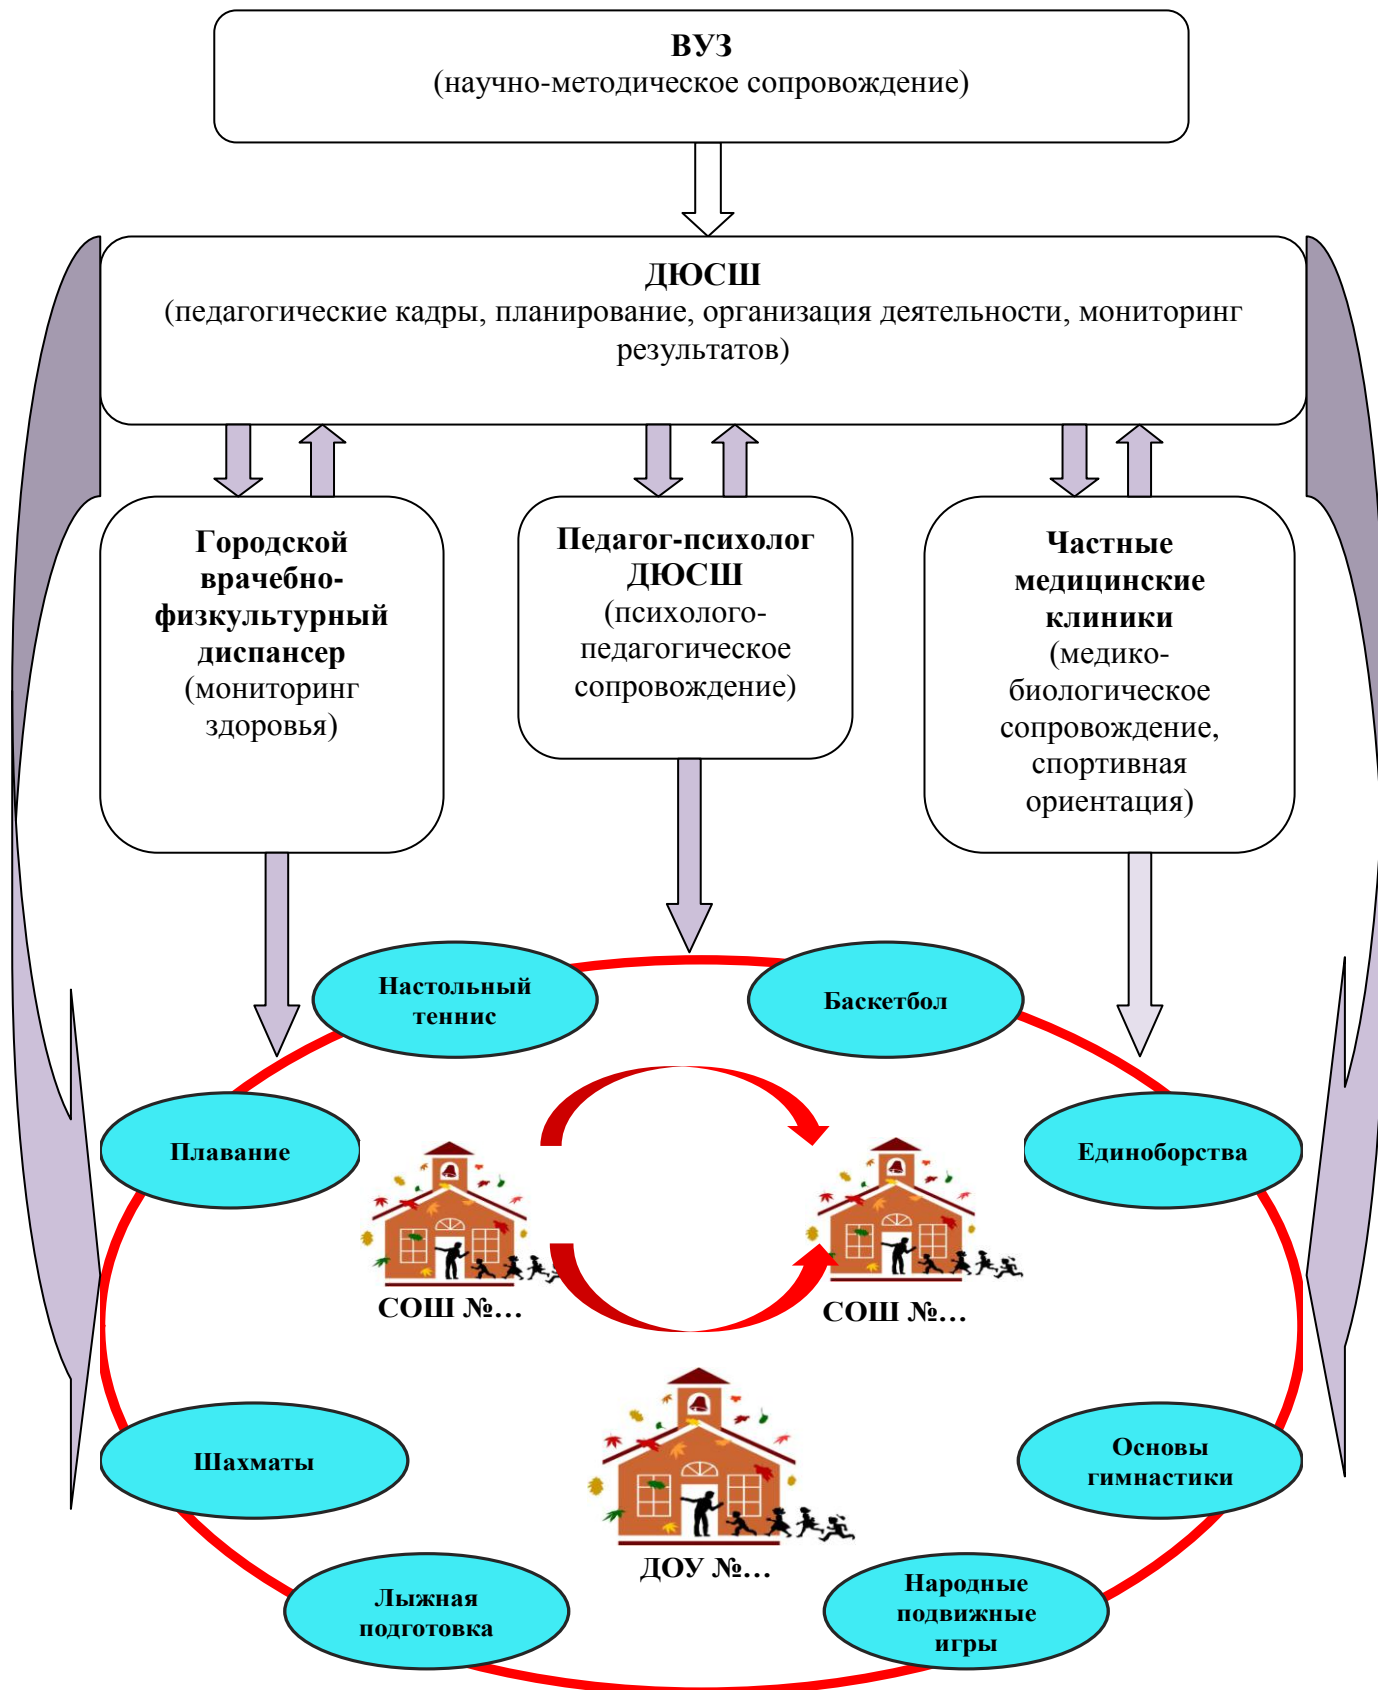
ВУЗ
(научно-методическое сопровождение)

ДЮСШ
(педагогические кадры, планирование, организация деятельности, мониторинг результатов)

Городской врачебно-физкультурный диспансер
(мониторинг здоровья)

Педагог-психолог ДЮСШ
(психолого-педагогическое сопровождение)

Частные медицинские клиники
(медико-биологическое сопровождение, спортивная ориентация)

Настольный теннис

Баскетбол

Плавание

Единоборства

СОШ №…

СОШ №…

Шахматы

Основы гимнастики

ДОУ №…

Лыжная подготовка

Народные подвижные игры